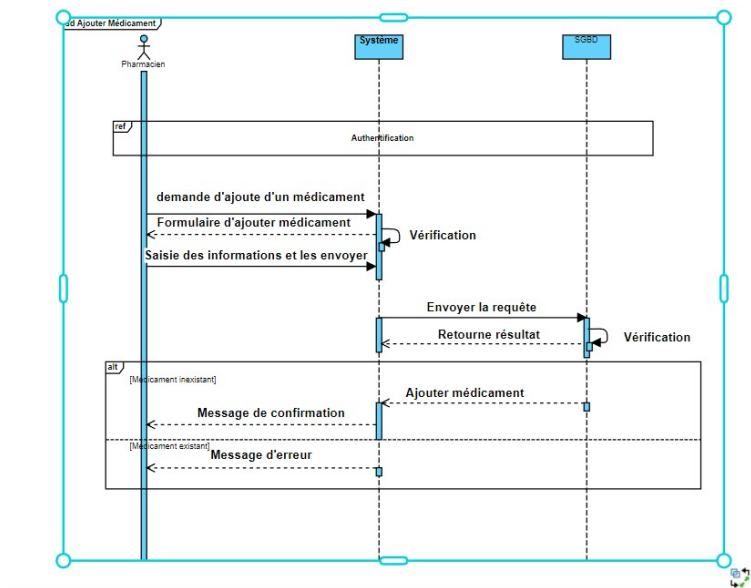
sd Ajouter Médicament

Pharmacien

Système

SGBD

ref

Authentification

demande d'ajoute d'un médicament

Formulaire d'ajouter médicament

Vérification

Saisie des informations et les envoyer

Envoyer la requête

Retourne résultat

Vérification

alt

[Medicament inexistant]

Ajouter médicament

Message de confirmation

[Medicament existant]

Message d'erreur